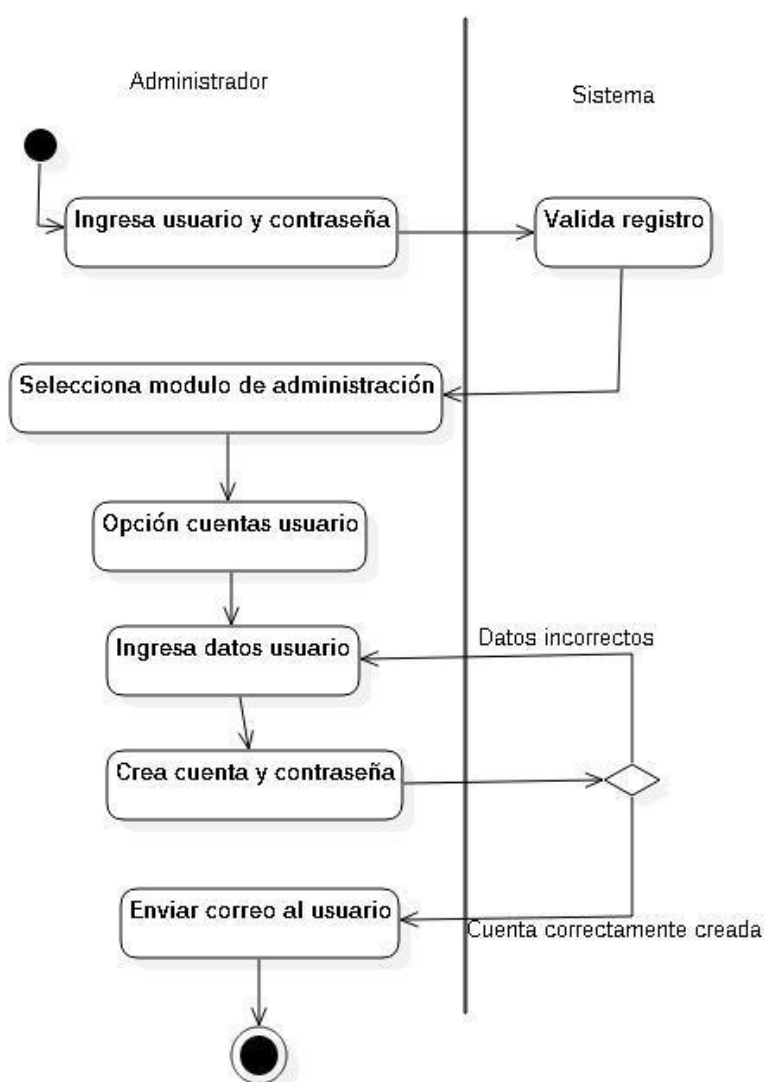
Administrador

Sistema

Ingresa usuario y contraseña

Valida registro

Selecciona modulo de administración

Opción cuentas usuario

Ingresa datos usuario

Datos incorrectos

Crea cuenta y contraseña

Enviar correo al usuario

Cuenta correctamente creada